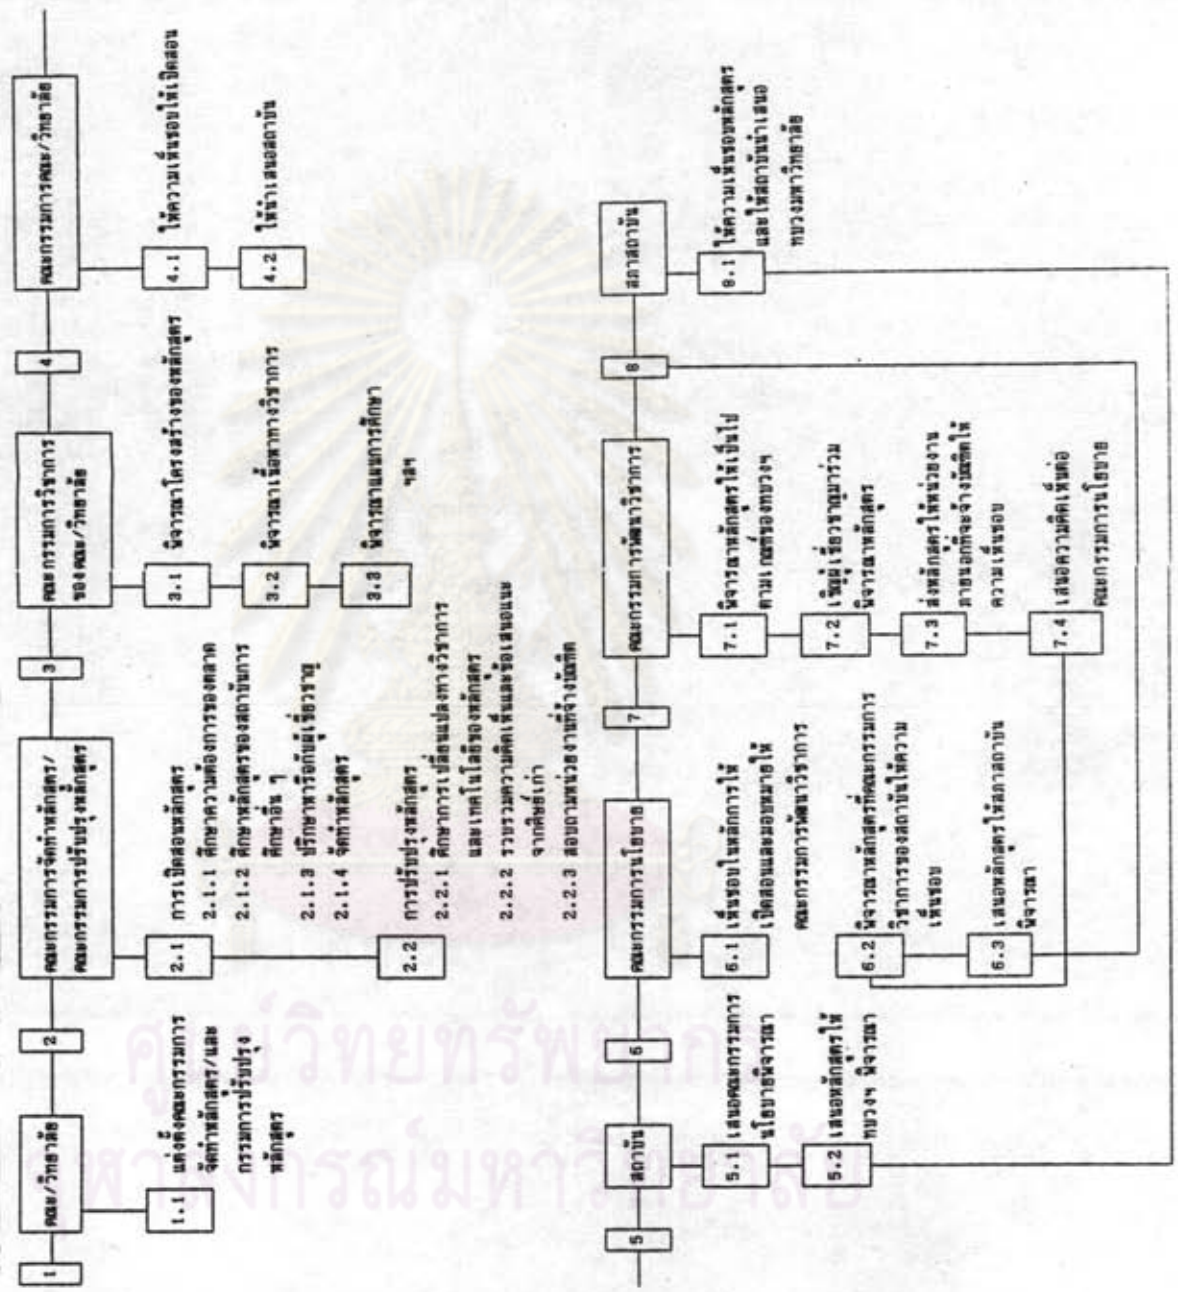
1

คณะ/วิทยาลัย

1.1 แต่งตั้งคณะกรรมการจัดทำหลักสูตร/และกรรมการปรับปรุงหลักสูตร

2

คณะกรรมการจัดทำหลักสูตร/คณะกรรมการปรับปรุงหลักสูตร

2.1 การเปิดสอนหลักสูตร
2.1.1 ศึกษาความต้องการของตลาด
2.1.2 ศึกษาหลักสูตรของสถาบันการศึกษาอื่น ๆ
2.1.3 ปรึกษาหารือกับผู้เชี่ยวชาญ
2.1.4 จัดทำหลักสูตร

2.2 การปรับปรุงหลักสูตร
2.2.1 ศึกษาการเปลี่ยนแปลงทางวิชาการและเทคโนโลยีของหลักสูตร
2.2.2 รวบรวมความคิดเห็นและข้อเสนอแนะจากศิษย์เก่า
2.2.3 สอบถามหน่วยงานที่จ้างบัณฑิต

3

คณะกรรมการวิชาการของคณะ/วิทยาลัย

3.1 พิจารณาโครงสร้างของหลักสูตร

3.2 พิจารณาเนื้อหาทางวิชาการ

3.3 พิจารณาแผนการศึกษา

4

คณะกรรมการคณะ/วิทยาลัย

4.1 ให้ความเห็นชอบให้เปิดสอน

4.2 ให้นำเสนอสถาบัน

5

สถาบัน

5.1 เสนอคณะกรรมการนโยบายพิจารณา

5.2 เสนอหลักสูตรให้ทบวงฯ พิจารณา

6

คณะกรรมการนโยบาย

6.1 เห็นชอบในหลักการให้เปิดสอนและมอบหมายให้คณะกรรมการพัฒนาวิชาการ

6.2 พิจารณาหลักสูตรที่คณะกรรมการวิชาการของสถาบันให้ความเห็นชอบ

6.3 เสนอหลักสูตรให้สภาสถาบันพิจารณา

7

คณะกรรมการพัฒนาวิชาการ

7.1 พิจารณาหลักสูตรให้เป็นไปตามเกณฑ์ของทบวงฯ

7.2 เชิญผู้เชี่ยวชาญมาร่วมพิจารณาหลักสูตร

7.3 ส่งหลักสูตรให้หน่วยงานภายนอกที่จะจ้างบัณฑิตให้ความเห็นชอบ

7.4 เสนอความคิดเห็นต่อคณะกรรมการนโยบาย

8

สภาสถาบัน

8.1 ให้ความเห็นชอบหลักสูตรและให้สถาบันนำเสนอทบวงมหาวิทยาลัย

ศูนย์วิทยทรัพยากร
จุฬาลงกรณ์มหาวิทยาลัย